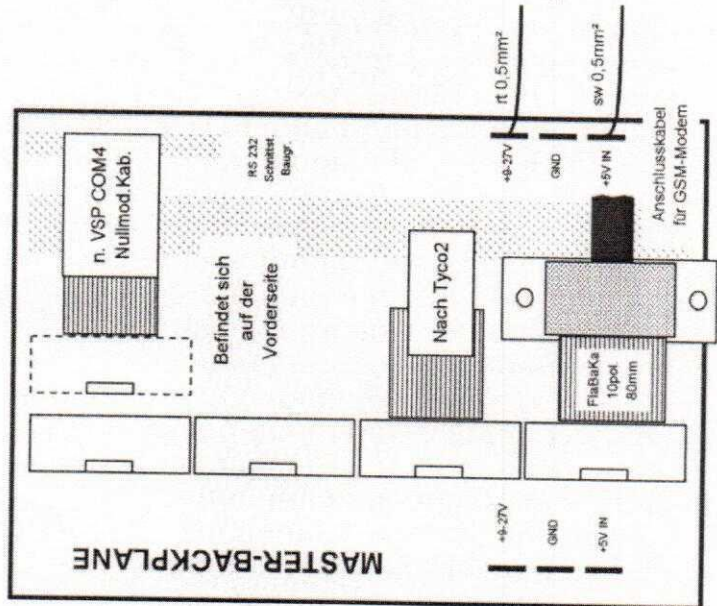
n. VSP COM4
Nullmod.Kab.

RS 232
Schnittst.
Baugr.

rt 0,5mm²

sw 0,5mm²

+9-27V

GND

+5V IN

Anschlusskabel
für GSM-Modem

Befindet sich
auf der
Vorderseite

Nach Tyco2

FlaBaKa
10pol.
80mm

+9-27V

GND

+5V IN

MASTER-BACKPLANE